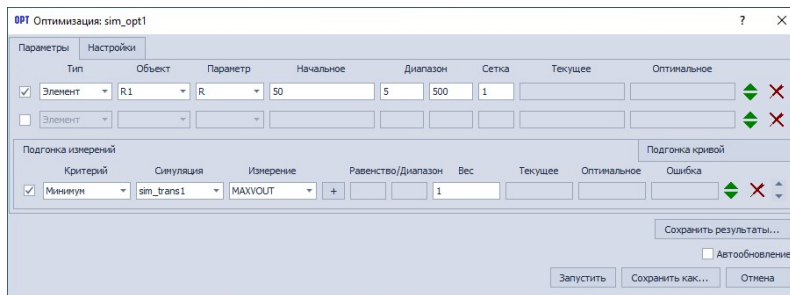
OPT Оптимизация: sim_opt1

? ×

Параметры Настройки

| Тип | Объект | Параметр | Начальное | Диапазон | | Сетка | Текущее | Оптимальное |
|---|---|---|---|---|---|---|---|---|
| Элемент | R1 | R | 50 | 5 | 500 | 1 | | |
| Элемент | | | | | | | | |

Подгонка измерений

Подгонка кривой

| Критерий | Симуляция | Измерение | Равенство/Диапазон | | Вес | Текущее | Оптимальное | Ошибка |
|---|---|---|---|---|---|---|---|---|
| Минимум | sim_trans1 | MAXVOUT + | | | 1 | | | |

Сохранить результаты...

Автообновление

Запустить Сохранить как... Отмена